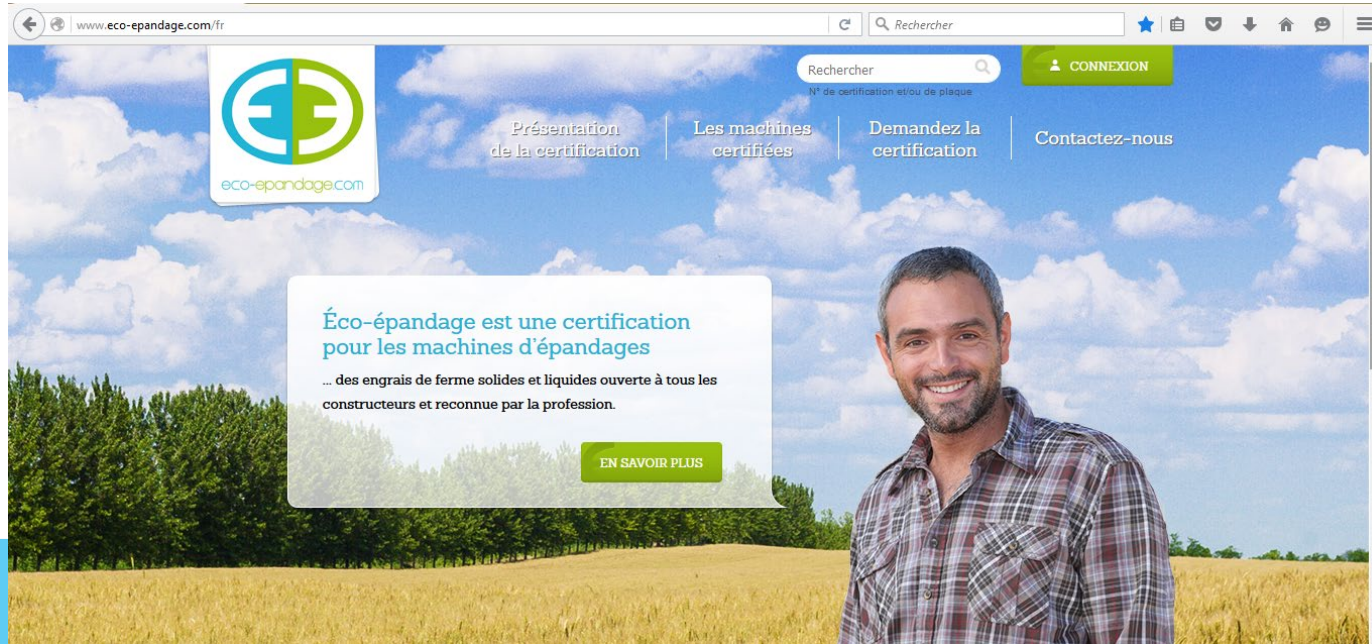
www.eco-epandage.com/fr

Rechercher

Rechercher

N° de certification et/ou de plaque

CONNEXION

eco-epandage.com

Présentation de la certification

Les machines certifiées

Demandez la certification

Contactez-nous

Éco-épandage est une certification pour les machines d'épandages

... des engrais de ferme solides et liquides ouverte à tous les constructeurs et reconnue par la profession.

EN SAVOIR PLUS